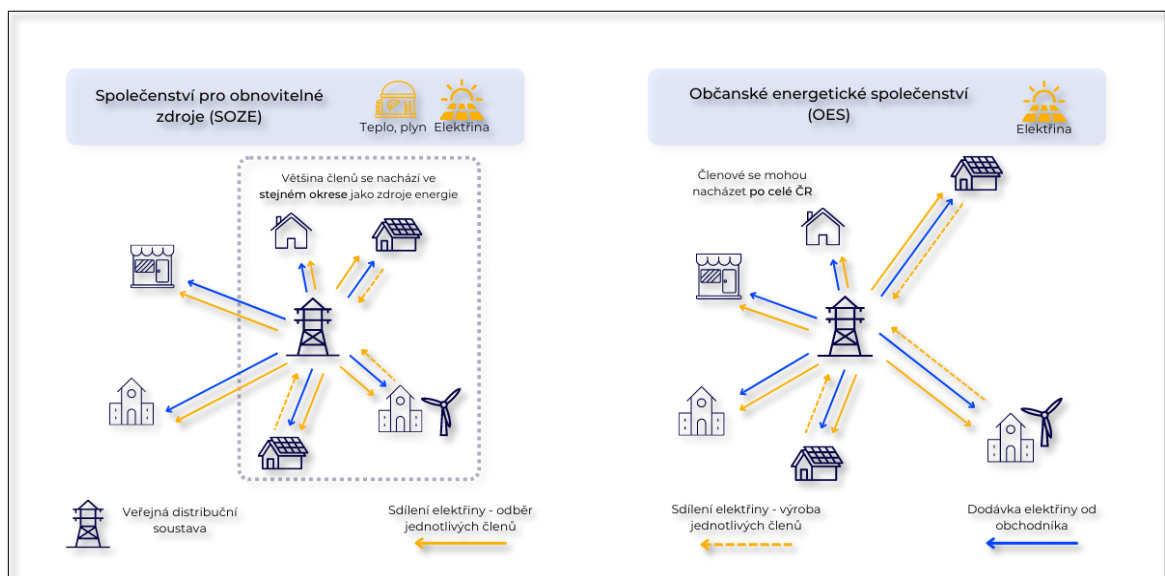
Společenství pro obnovitelné zdroje (SOZE)

Teplo, plyn

Elektřina

Občanské energetické společenství (OES)

Elektřina

Většina členů se nachází ve **stejném okrese** jako zdroje energie

Členové se mohou nacházet **po celé ČR**

Veřejná distribuční soustava

Sdílení elektřiny - odběr jednotlivých členů

Sdílení elektřiny - výroba jednotlivých členů

Dodávka elektřiny od obchodníka